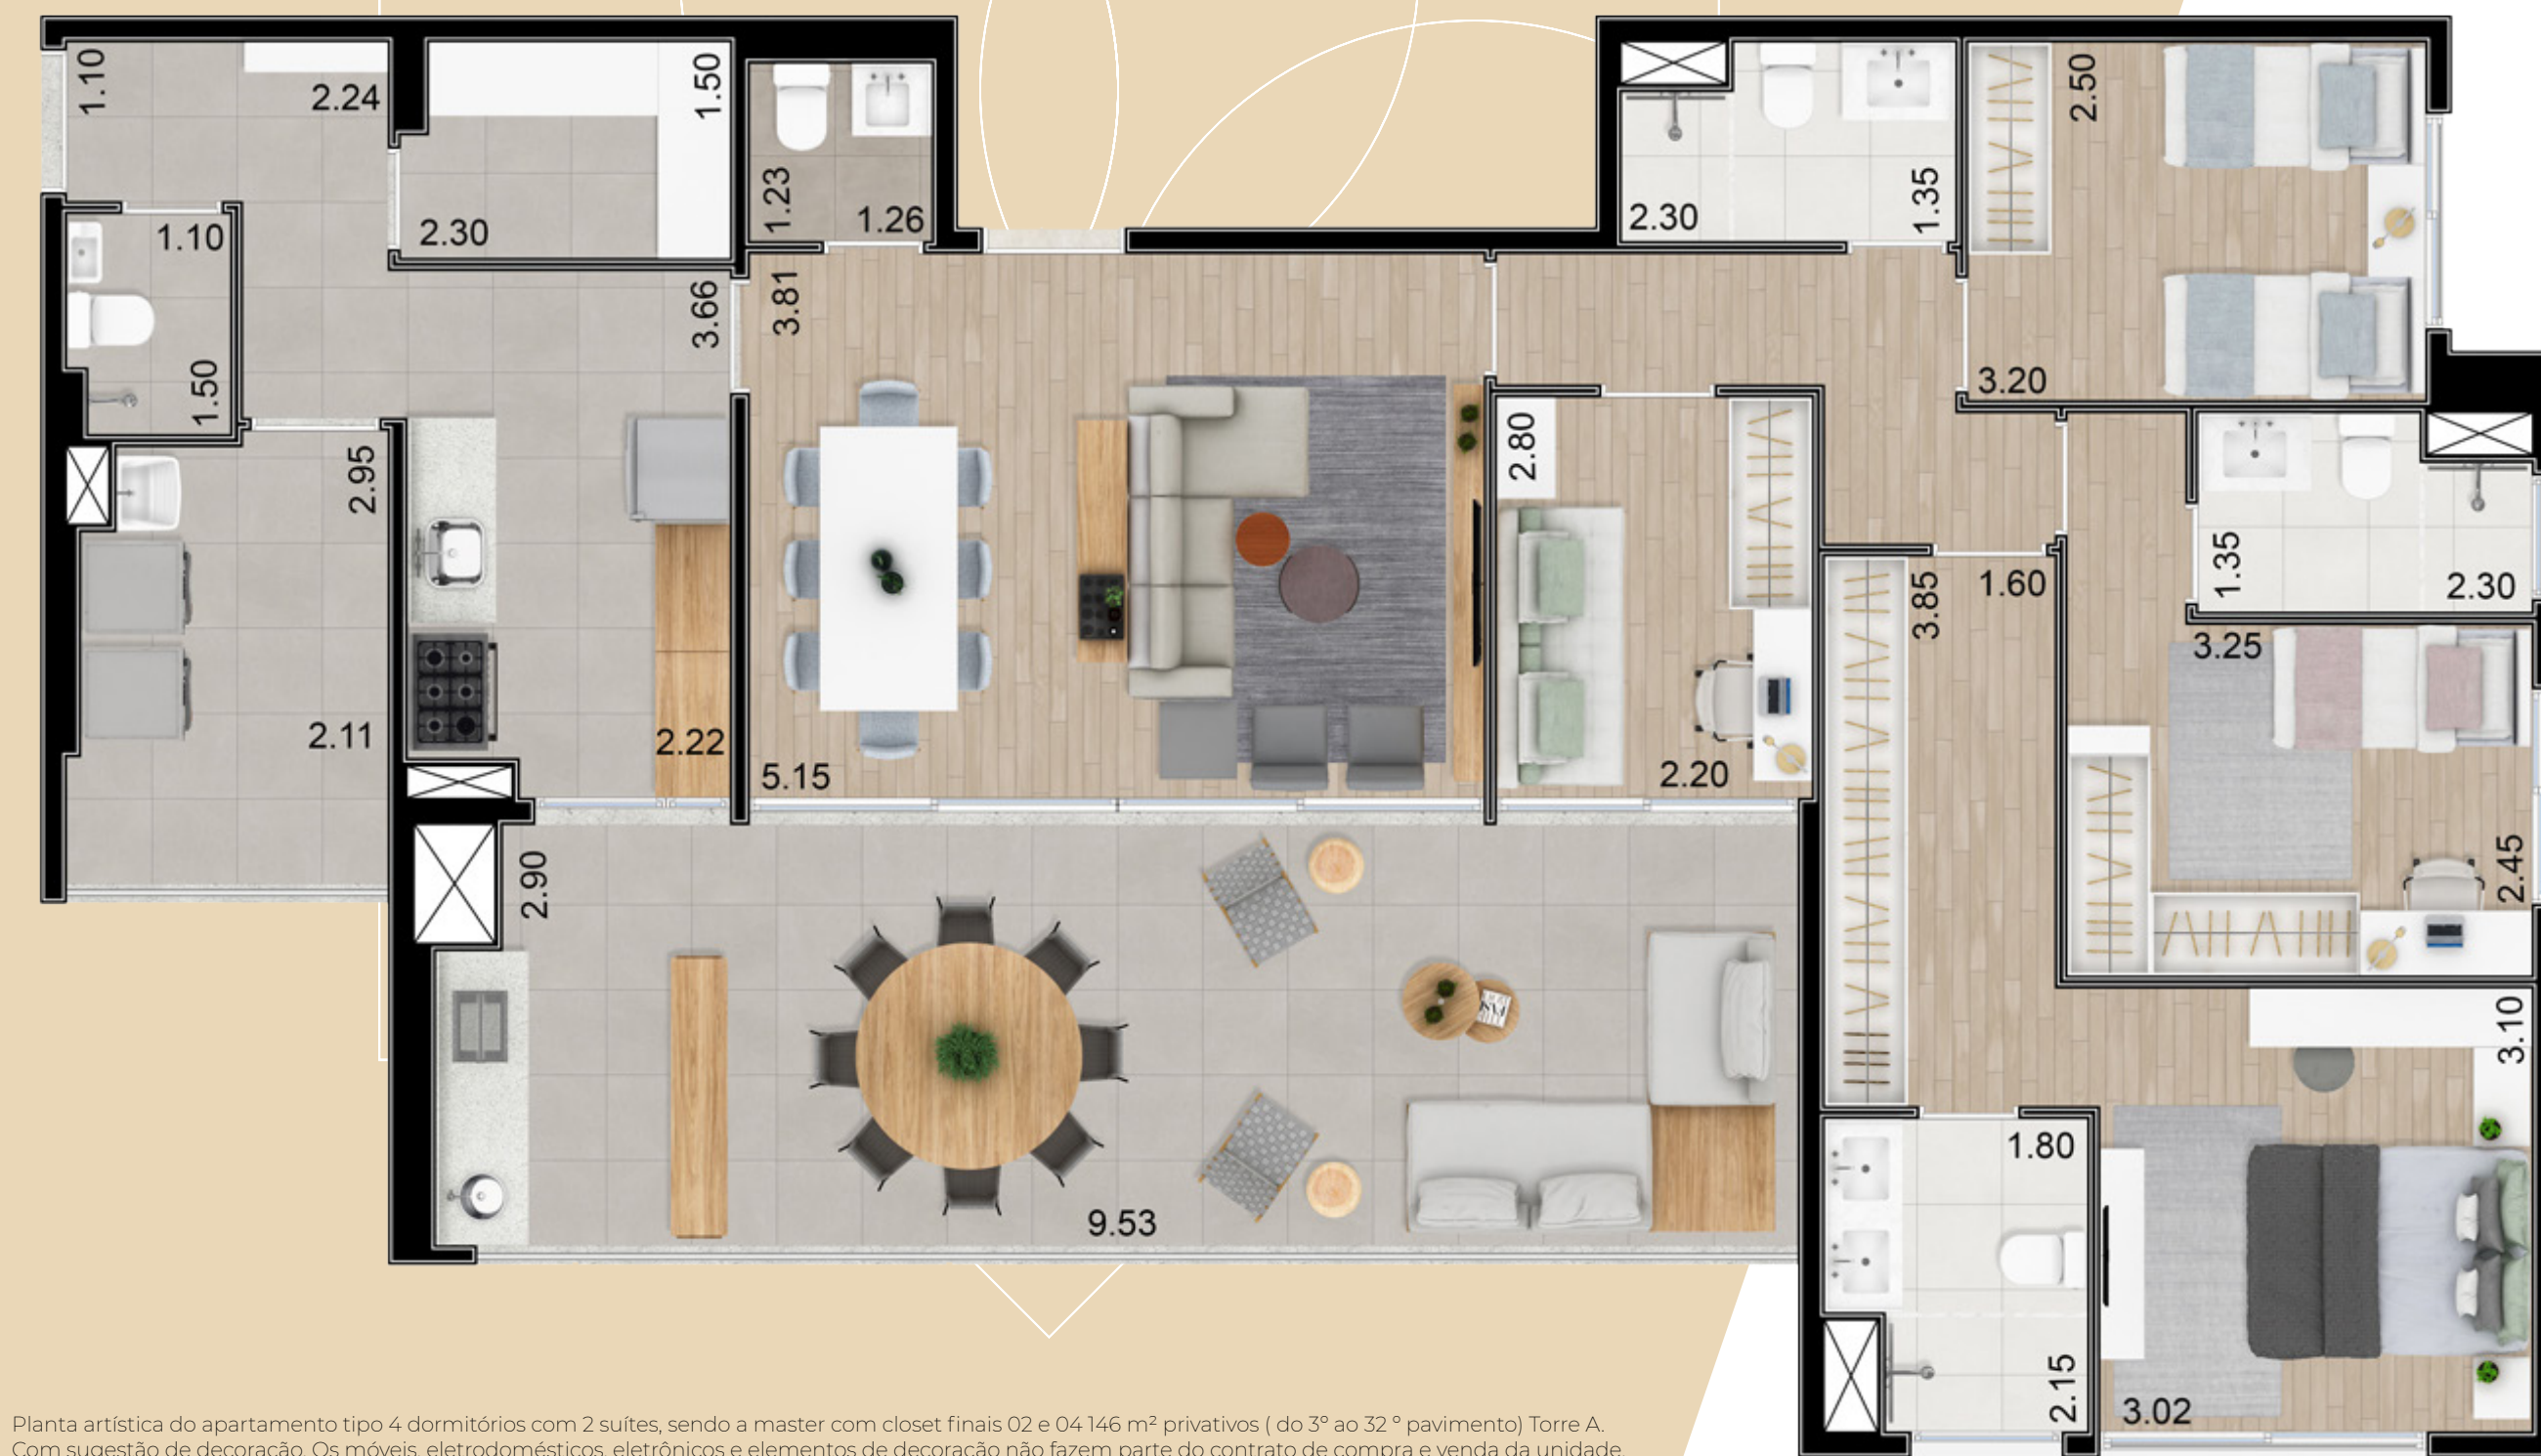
1.10
2.24
1.50
2.30
1.23
1.26
2.30
1.35
2.50
1.10
3.66
3.81
1.50
3.20
2.95
2.80
1.35
2.30
3.85
1.60
3.25
2.11
2.22
5.15
2.20
2.90
2.45
3.10
9.53
1.80
2.15
3.02

Planta artística do apartamento tipo 4 dormitórios com 2 suítes, sendo a master com closet finais 02 e 04 146 m² privativos ( do 3° ao 32 ° pavimento) Torre A.
Com sugestão de decoração. Os móveis, eletrodomésticos, eletrônicos e elementos de decoração não fazem parte do contrato de compra e venda da unidade.